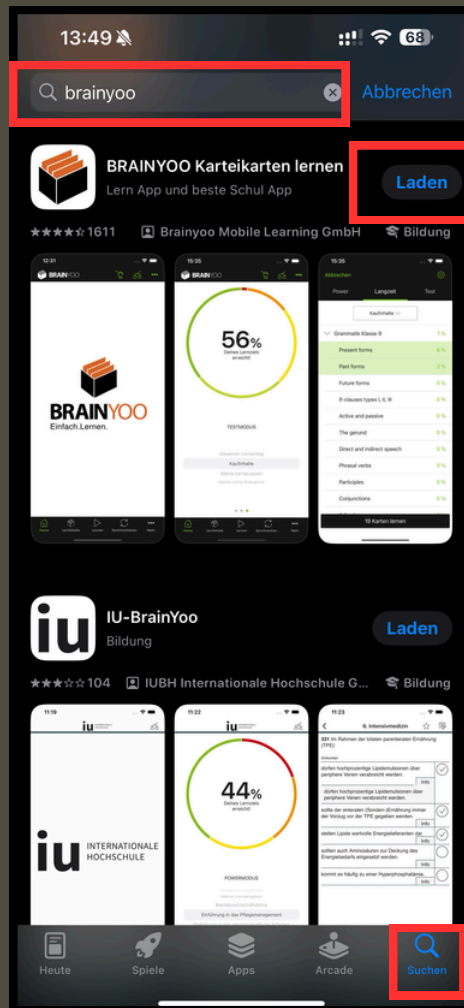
13:49 68

brainyoo

Abbrechen

BRAINYOO Karteikarten lernen

Lern App und beste Schul App

Laden

1611 Brainyoo Mobile Learning GmbH Bildung

BRAINYOO
Einfach.Lernen.

56%
Deines Lernziels erreicht

TESTMODUS

Kaufmahte

Abbrechen

Power Langzeit Test

Grammatik Klasse 9

Present forms

Past forms

Future forms

If-clauses types I, II, III

Active and passive

The gerund

Direct and indirect speech

Phrasal verbs

Participles

Conjunctions

15 Karten lernen

IU-BrainYoo

Bildung

Laden

104 IUBH Internationale Hochschule G... Bildung

iu INTERNATIONALE HOCHSCHULE

44%
Deines Lernziels erreicht

POWERMODUS

Einführung in das Pflegemanagement

6. Intensivmedizin

Info

Heute Spiele Apps Arcade Suchen